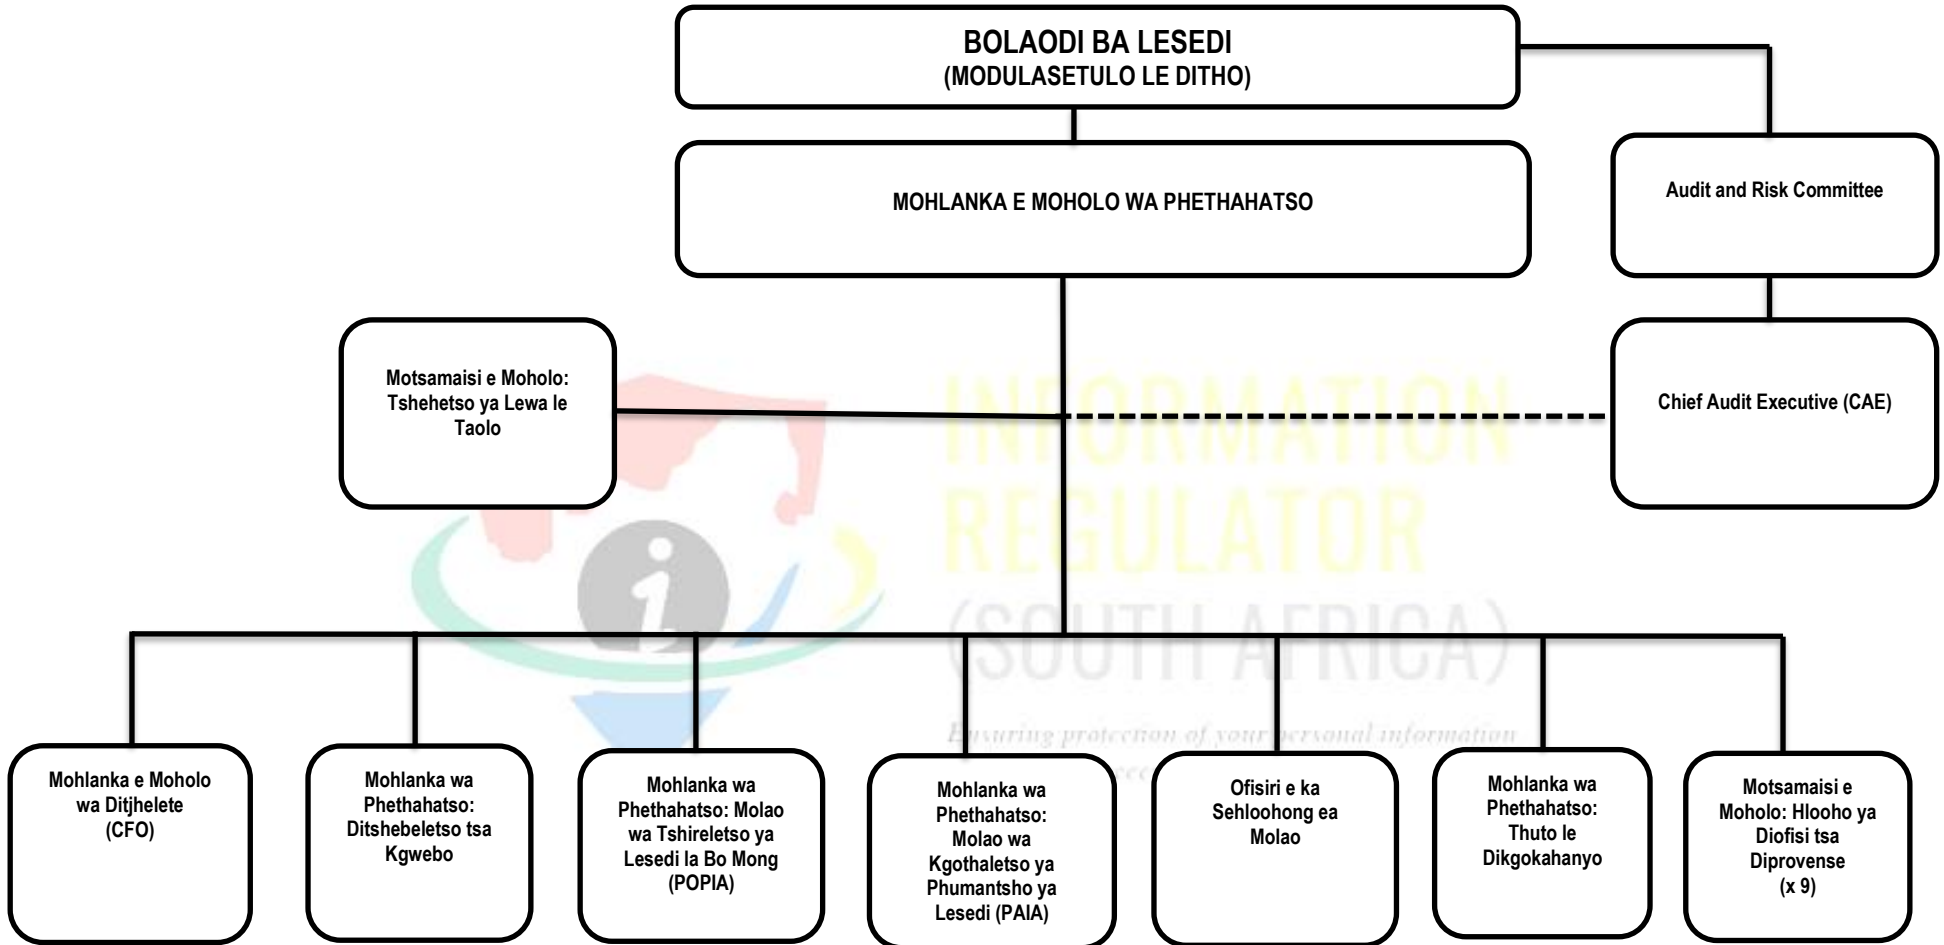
BOLAODI BA LESEDI
(MODULASETULO LE DITHO)

MOHLANKA E MOHOLO WA PHETHAHATSO

Audit and Risk Committee

Motsamaisi e Moholo: Tshehetso ya Lewa le Taolo

Chief Audit Executive (CAE)

INFORMATION REGULATOR (SOUTH AFRICA)

Ensuring protection of your personal information

Mohlanka e Moholo wa Ditjhelete (CFO)

Mohlanka wa Phethahatso: Ditshebeletso tsa Kgwebo

Mohlanka wa Phethahatso: Molao wa Tshireletso ya Lesedi la Bo Mong (POPIA)

Mohlanka wa Phethahatso: Molao wa Kgothaletso ya Phumantsho ya Lesedi (PAIA)

Ofisiri e ka Sehloohong ea Molao

Mohlanka wa Phethahatso: Thuto le Dikgokahanyo

Motsamaisi e Moholo: Hlooho ya Diofisi tsa Diprovense (x 9)